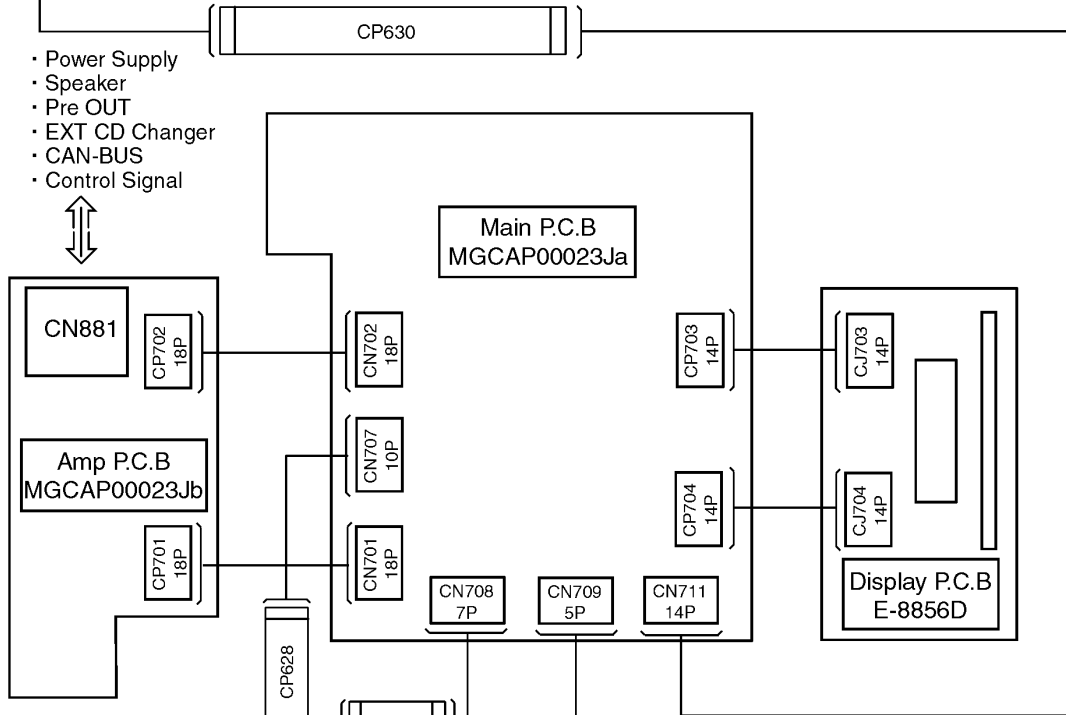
CP630

· Power Supply
· Speaker
· Pre OUT
· EXT CD Changer
· CAN-BUS
· Control Signal

Main P.C.B
MGCAP00023Ja

CN881

CP702 18P

CN702 18P

CP703 14P

CJ703 14P

CN707 10P

Amp P.C.B
MGCAP00023Jb

CP704 14P

CJ704 14P

CP701 18P

CN701 18P

CN708 7P

CN709 5P

CN711 14P

Display P.C.B
E-8856D

CP628